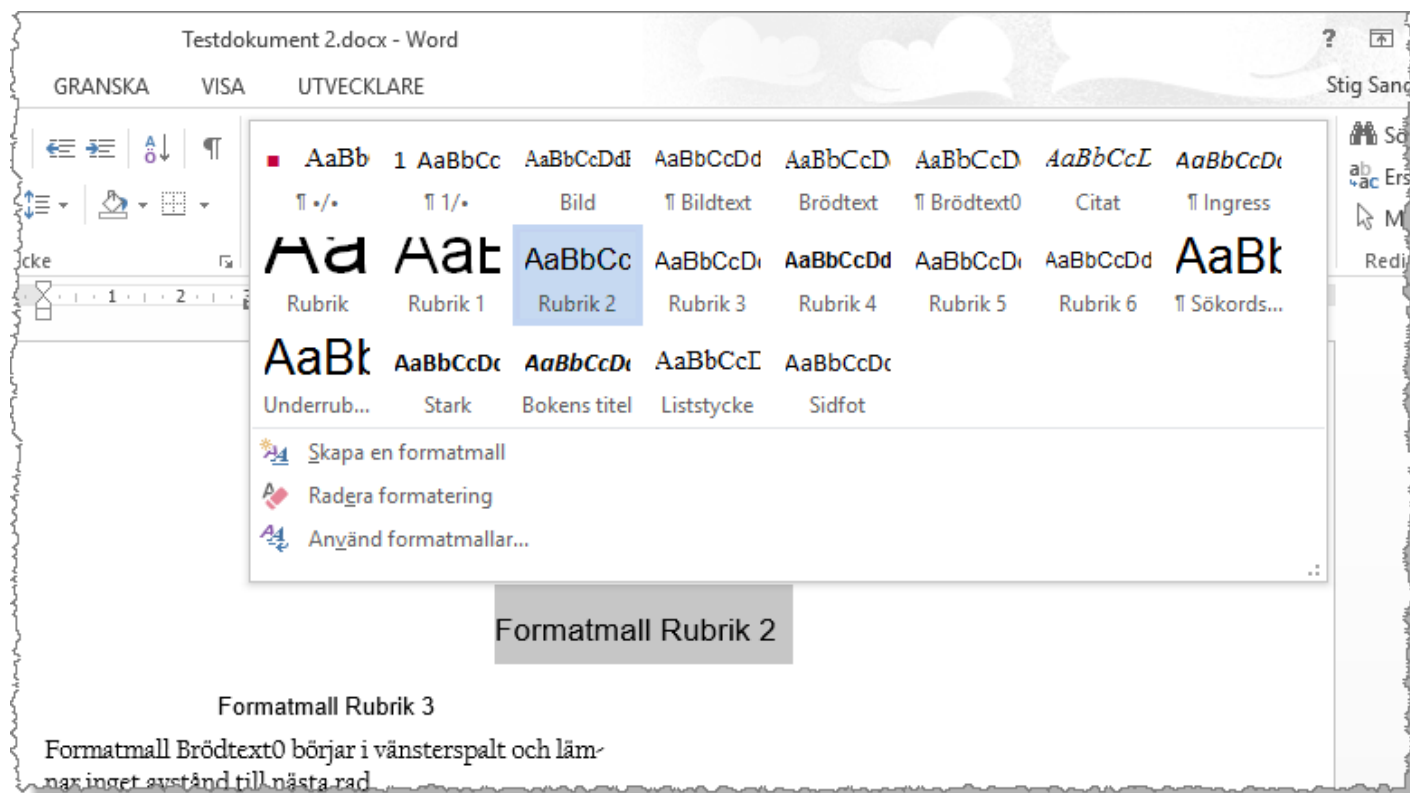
Testdokument 2.docx - Word

? 

GRANSKA VISA UTVECKLARE

Stig Sang

cke

AaBb ¶ •/•
1 AaBbCc ¶ 1/•
AaBbCcDdI Bild
AaBbCcDd ¶ Bildtext
AaBbCcD Brödtext
AaBbCcD ¶ Brödtext0
AaBbCcL Citat
AaBbCcDc ¶ Ingress

Aa Rubrik
AaE Rubrik 1
AaBbCc Rubrik 2
AaBbCcD Rubrik 3
AaBbCcDd Rubrik 4
AaBbCcD Rubrik 5
AaBbCcDd Rubrik 6
AaBk ¶ Sökords...

AaBk Underrub...
AaBbCcDc Stark
AaBbCcDc Bokens titel
AaBbCcL Liststycke
AaBbCcDc Sidfot

Skapa en formatmall
Radera formatering
Använd formatmallar...

Sö
Ers
M
Redi

Formatmall Rubrik 2

Formatmall Rubrik 3

Formatmall Brödtext0 börjar i vänsterspalt och lämnar inget avstånd till nästa rad